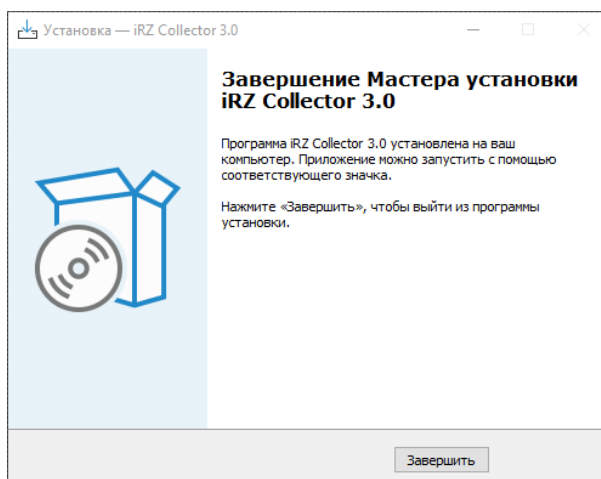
Установка — iRZ Collector 3.0

Завершение Мастера установки iRZ Collector 3.0

Программа iRZ Collector 3.0 установлена на ваш компьютер. Приложение можно запустить с помощью соответствующего значка.

Нажмите «Завершить», чтобы выйти из программы установки.

Завершить